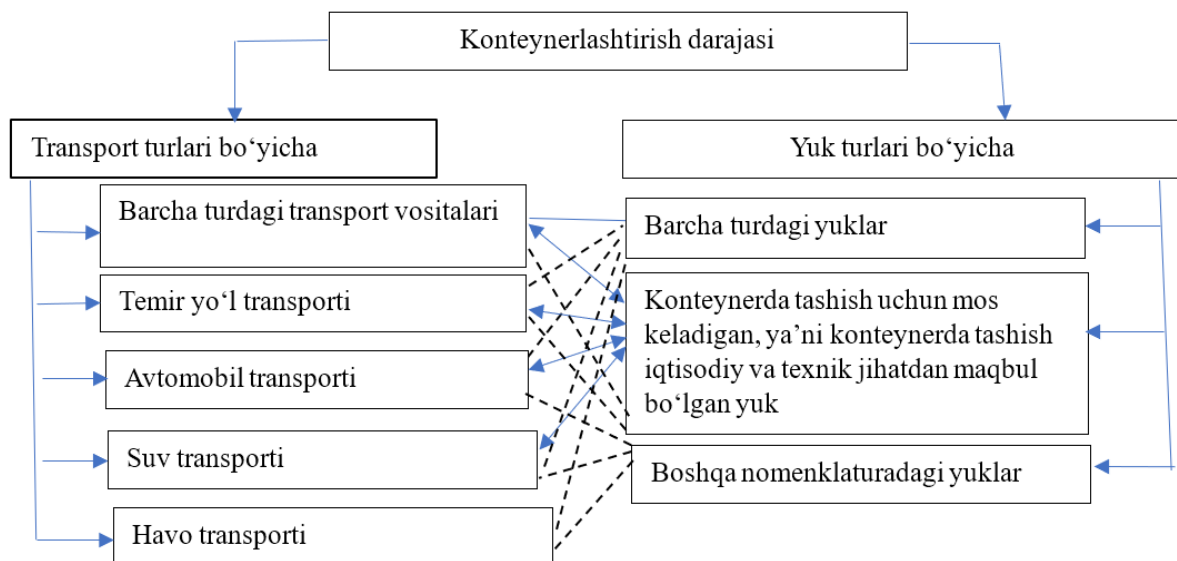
Konteynerlashtirish darajasi

Transport turlari bo‘yicha

Yuk turlari bo‘yicha

Barcha turdagi transport vositalari

Temir yo‘l transporti

Avtomobil transporti

Suv transporti

Havo transporti

Barcha turdagi yuklar

Konteynerda tashish uchun mos keladigan, ya’ni konteynerda tashish iqtisodiy va texnik jihatdan maqbul bo‘lgan yuk

Boshqa nomenklaturadagi yuklar